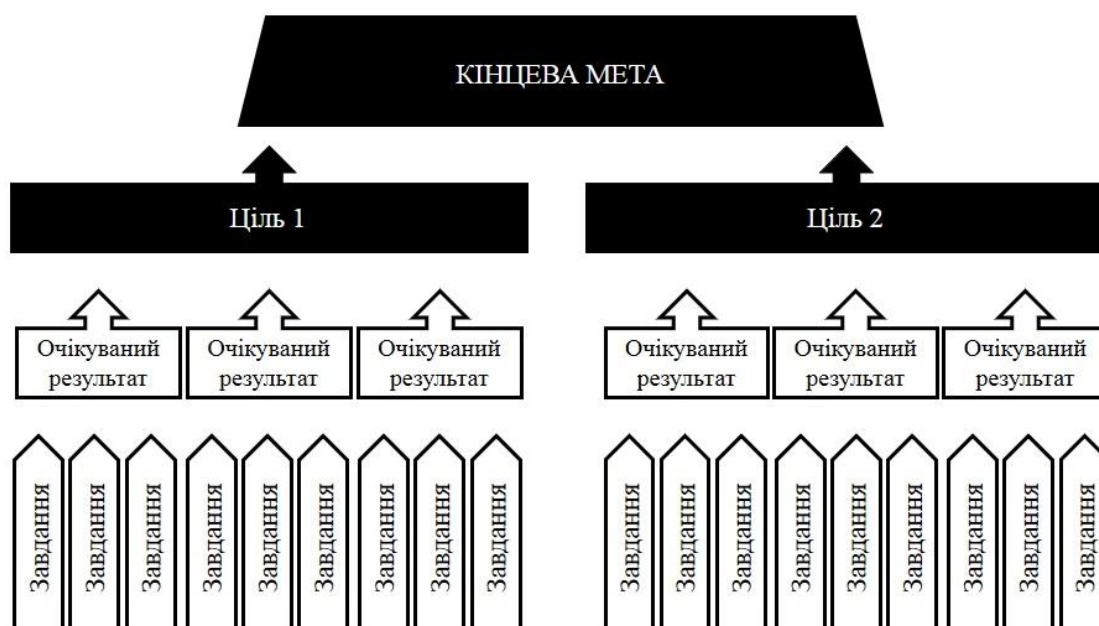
КІНЦЕВА МЕТА

Ціль 1

Ціль 2

Очікуваний результат

Очікуваний результат

Очікуваний результат

Очікуваний результат

Очікуваний результат

Очікуваний результат

Завдання

Завдання

Завдання

Завдання

Завдання

Завдання

Завдання

Завдання

Завдання

Завдання

Завдання

Завдання

Завдання

Завдання

Завдання

Завдання

Завдання

Завдання